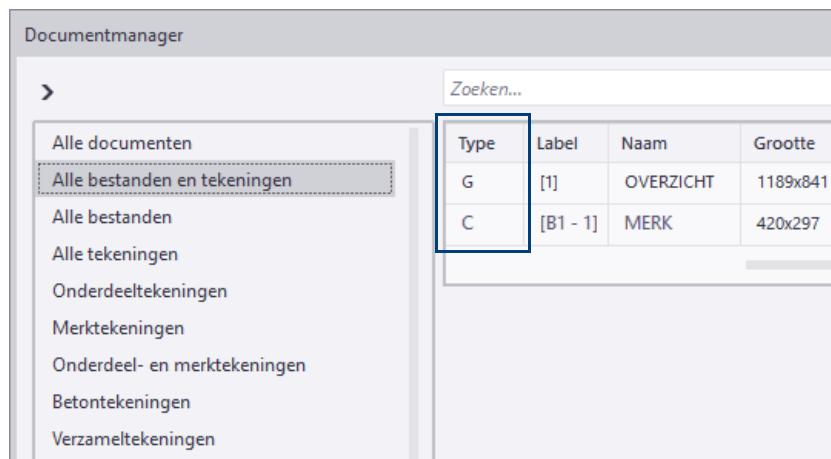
Documentmanager

>

Zoeken...

Alle documenten
Alle bestanden en tekeningen
Alle bestanden
Alle tekeningen
Onderdeeltekeningen
Merktekeningen
Onderdeel- en merktekeningen
Betontekeningen
Verzameltekeningen

| Type | Label | Naam | Grootte |
|---|---|---|---|
| G | [1] | OVERZICHT | 1189x841 |
| C | [B1 - 1] | MERK | 420x297 |